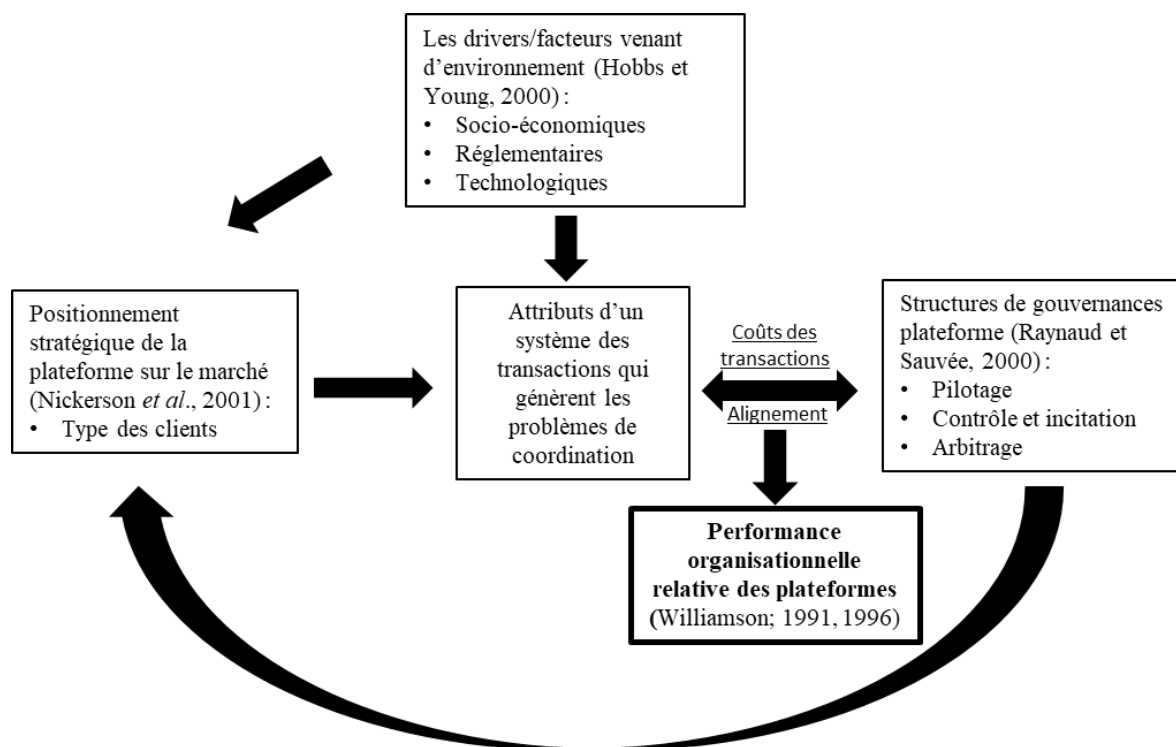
Les drivers/facteurs venant d'environnement (Hobbs et Young, 2000) :
• Socio-économiques
• Réglementaires
• Technologiques

Positionnement stratégique de la plateforme sur le marché (Nickerson *et al*., 2001) :
• Type des clients

Attributs d'un système des transactions qui génèrent les problèmes de coordination

Coûts des transactions

Alignement

Structures de gouvernances plateforme (Raynaud et Sauvée, 2000) :
• Pilotage
• Contrôle et incitation
• Arbitrage

**Performance organisationnelle relative des plateformes**
(Williamson; 1991, 1996)